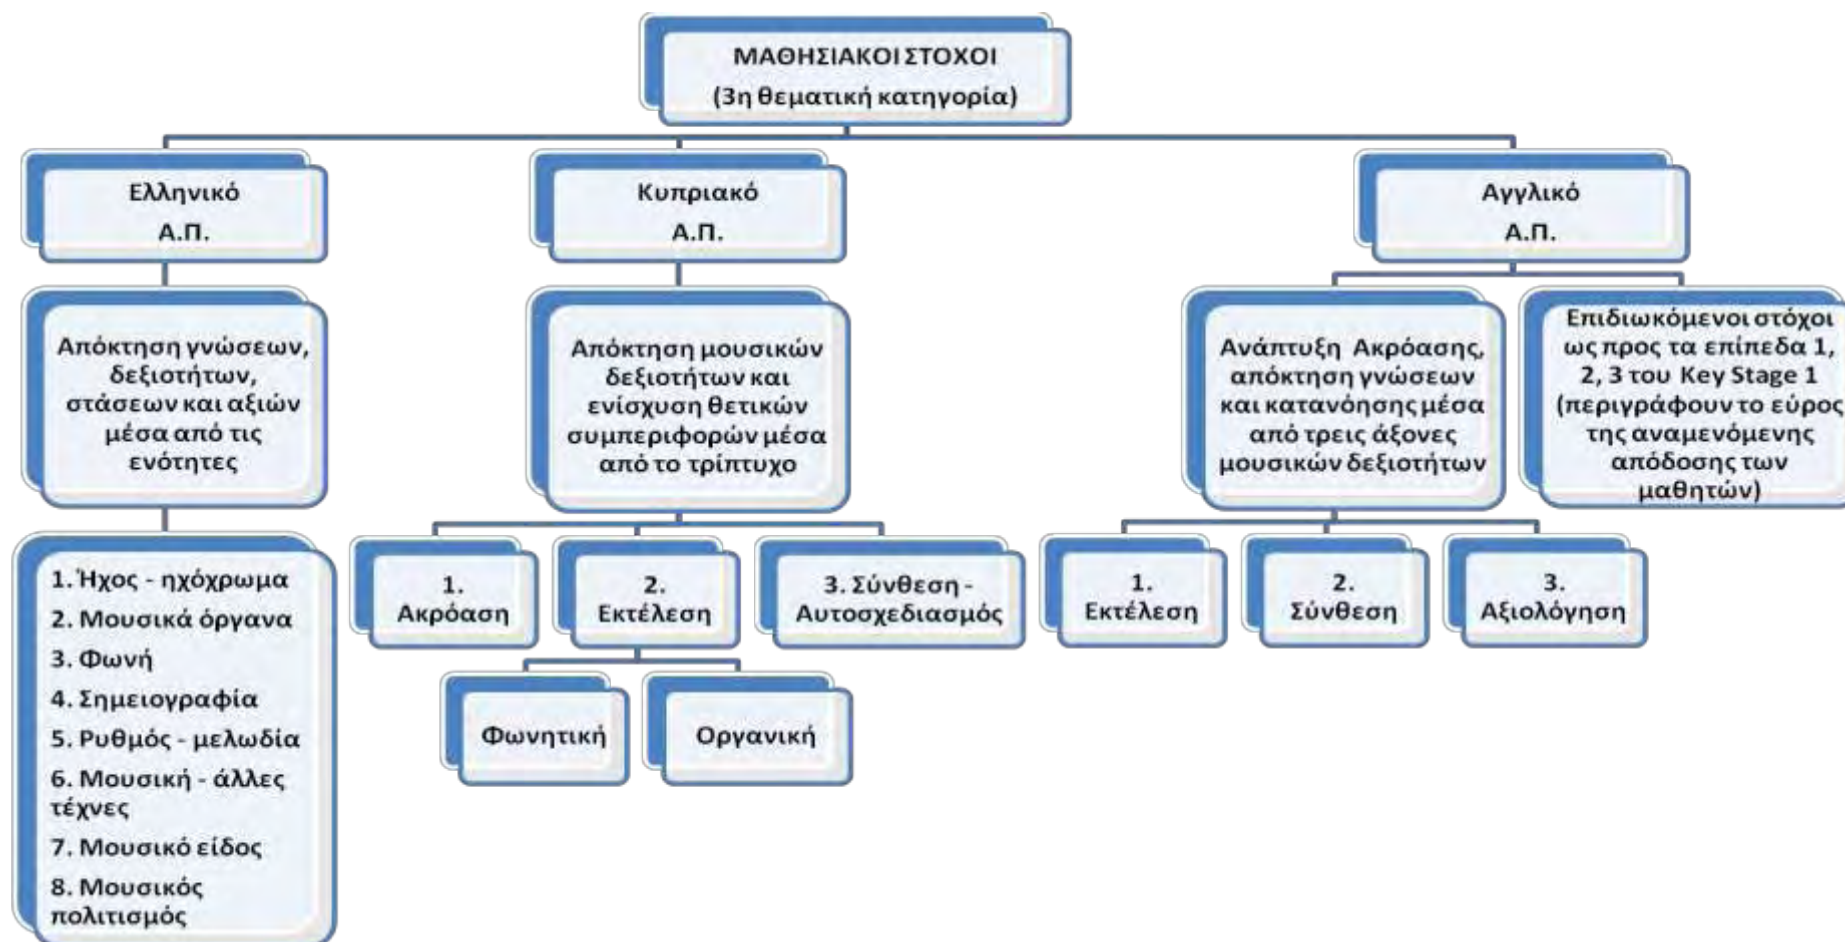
ΜΑΘΗΣΙΑΚΟΙ ΣΤΟΧΟΙ
(3η θεματική κατηγορία)

Ελληνικό
Α.Π.

Απόκτηση γνώσεων, δεξιοτήτων, στάσεων και αξιών μέσα από τις ενότητες

1. Ήχος - ηχόχρωμα
2. Μουσικά όργανα
3. Φωνή
4. Σημειογραφία
5. Ρυθμός - μελωδία
6. Μουσική - άλλες τέχνες
7. Μουσικό είδος
8. Μουσικός πολιτισμός

Κυπριακό
Α.Π.

Απόκτηση μουσικών δεξιοτήτων και ενίσχυση θετικών συμπεριφορών μέσα από το τρίπτυχο

1. Ακρόαση

2. Εκτέλεση

3. Σύνθεση - Αυτοσχεδιασμός

Φωνητική

Οργανική

Αγγλικό
Α.Π.

Ανάπτυξη Ακρόασης, απόκτηση γνώσεων και κατανόησης μέσα από τρεις άξονες μουσικών δεξιοτήτων

Επιδιωκόμενοι στόχοι ως προς τα επίπεδα 1, 2, 3 του Key Stage 1 (περιγράφουν το εύρος της αναμενόμενης απόδοσης των μαθητών)

1. Εκτέλεση

2. Σύνθεση

3. Αξιολόγηση